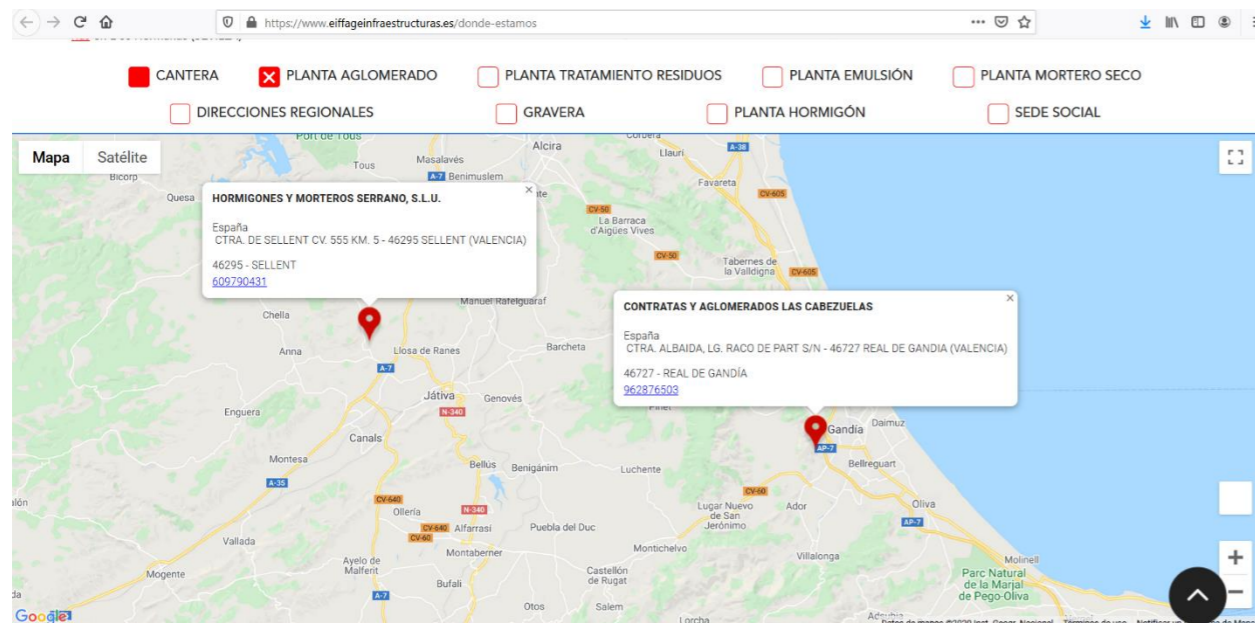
https://www.eiffageinfraestructuras.es/donde-estamos

CANTERA
PLANTA AGLOMERADO
PLANTA TRATAMIENTO RESIDUOS
PLANTA EMULSIÓN
PLANTA MORTERO SECO
DIRECCIONES REGIONALES
GRAVERA
PLANTA HORMIGÓN
SEDE SOCIAL

Mapa
Satélite

HORMIGONES Y MORTEROS SERRANO, S.L.U.

España
CTRA. DE SELLENT CV. 555 KM. 5 - 46295 SELLENT (VALENCIA)

46295 - SELLENT
609790431

CONTRATAS Y AGLOMERADOS LAS CABEZUELAS

España
CTRA. ALBAIDA, LG. RACO DE PART S/N - 46727 REAL DE GANDIA (VALENCIA)

46727 - REAL DE GANDÍA
962876503

Port de Tous
Tous
Masalavés
Alcira
Llauri
A-38
Bicorp
Quesa
A-7 Benimuslem
Favareta
CV-605
CV-50
La Barraca d'Aigües Vives
CV-50
Tabernes de la Valldigna
CV-605
Manuel Rafelguaraf
Chella
Anna
Llosa de Ranes
Barcheta
A-7
Játiva
Genovés
N-340
Enguera
Canals
Gandia
Daimuz
AP-7
Montesa
Bellus
Benigánim
Luchente
Bellreguart
A-35
CV-640
N-340
Ollería
CV-60
Lugar Nuevo de San Jerónimo
Ador
Oliva
AP-7
CV-640
Alfarrasí
CV-60
Puebla del Duc
Vallada
Montaberner
Montichelvo
Villalonga
Molinell
Ayelo de Malferit
Mogente
Bufali
Castellón de Rugat
Parc Natural de la Marjal de Pego-Oliva
A-7
Otos
Salem
Lorcha
Google